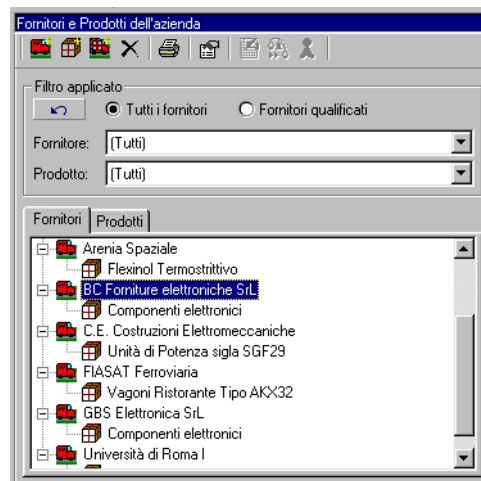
Fornitori e Prodotti dell'azienda

Filtro applicato
Tutti i fornitori
Fornitori qualificati

Fornitore: (Tutti)
Prodotto: (Tutti)

Fornitori | Prodotti

Arenia Spaziale
Flexinol Termostrittivo
BC Forniture elettroniche SrL
Componenti elettronici
C.E. Costruzioni Elettromeccaniche
Unità di Potenza sigla SGF29
FIASAT Ferroviaria
Vagoni Ristorante Tipo AKX32
GBS Elettronica SrL
Componenti elettronici
Università di Roma I